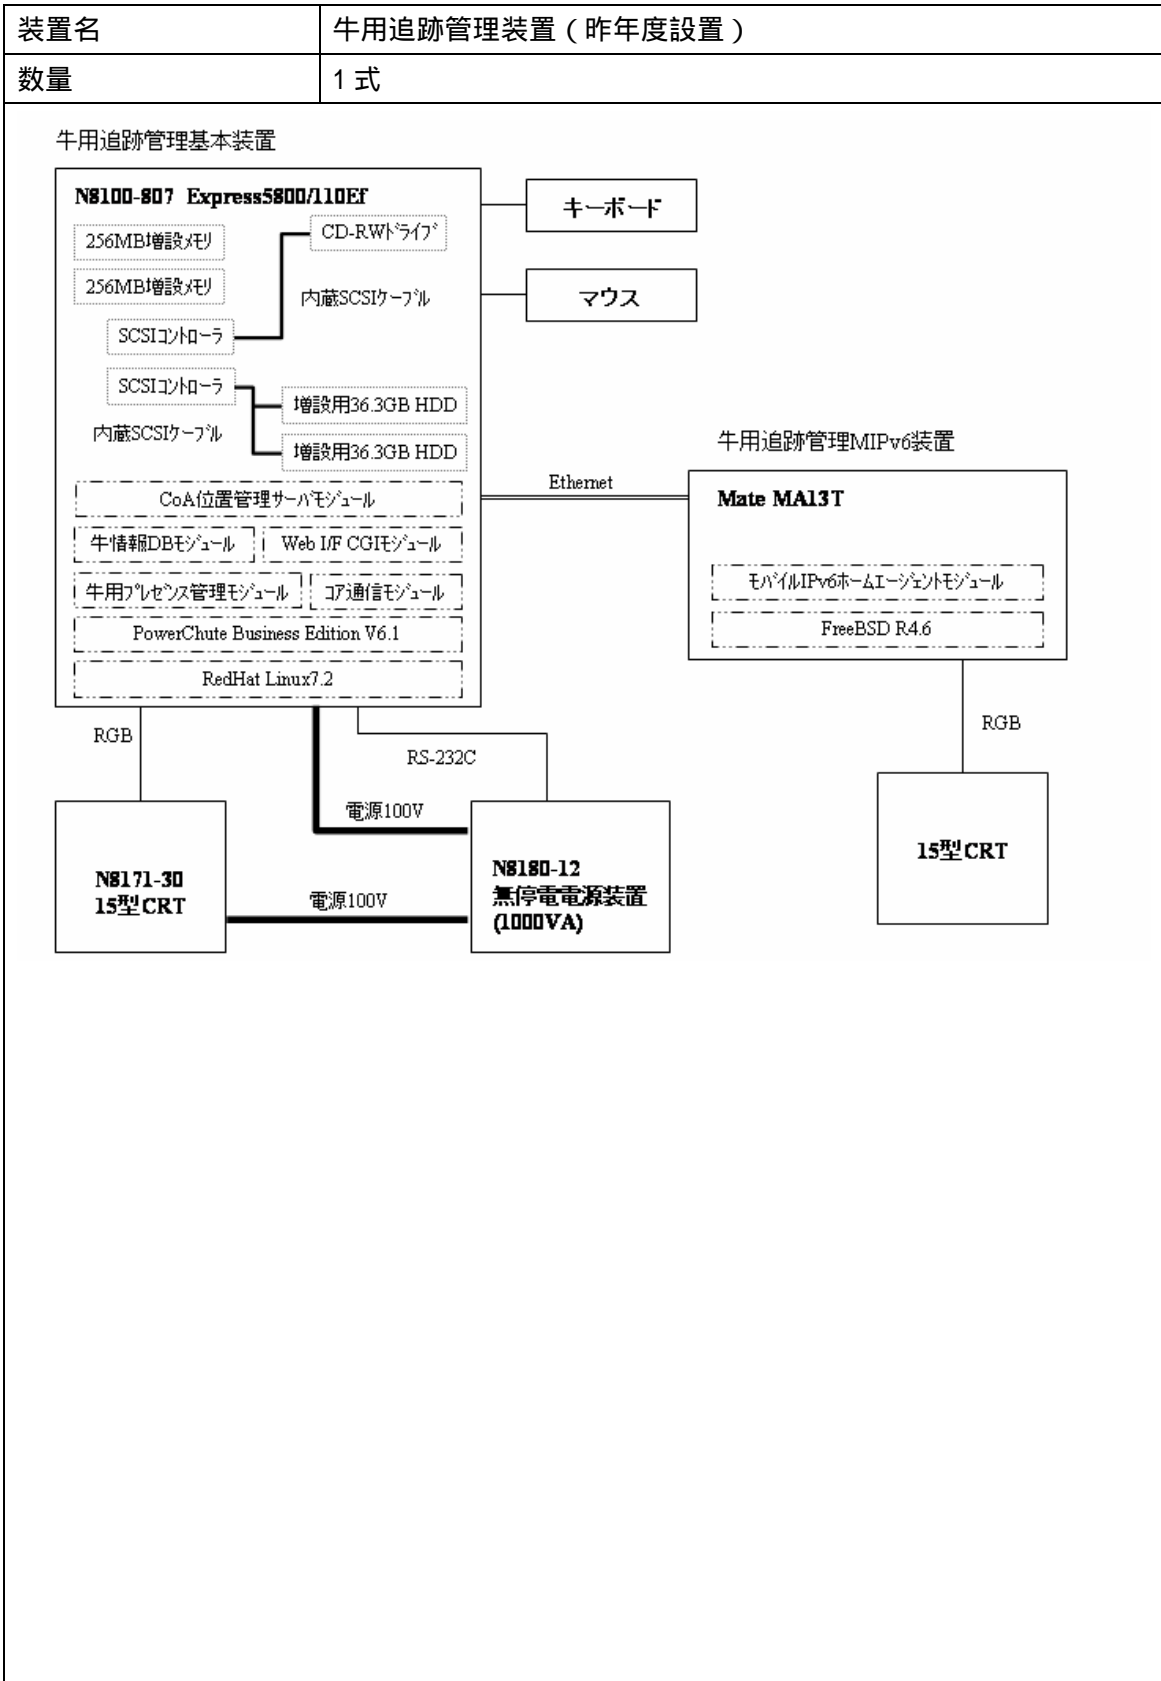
| 装置名 | 牛用追跡管理装置（昨年度設置） |
|---|---|
| 数量 | 1 式 |

牛用追跡管理基本装置

N8100-807 Express5800/110Ef

256MB増設メモリ

256MB増設メモリ

CD-RWドライブ

内蔵SCSIケーブル

SCSIコントローラ

SCSIコントローラ

増設用36.3GB HDD

内蔵SCSIケーブル

増設用36.3GB HDD

CoA位置管理サーバモジュール

牛情報DBモジュール

Web I/F CGIモジュール

牛用プレゼンス管理モジュール

コア通信モジュール

PowerChute Business Edition V6.1

RedHat Linux7.2

キーボード

マウス

牛用追跡管理MIPv6装置

Ethernet

Mate MA13T

モバイルIPv6ホームエージェントモジュール

FreeBSD R4.6

RGB

RS-232C

電源100V

RGB

N8171-30
15型CRT

電源100V

N8180-12
無停電電源装置
(1000VA)

15型CRT